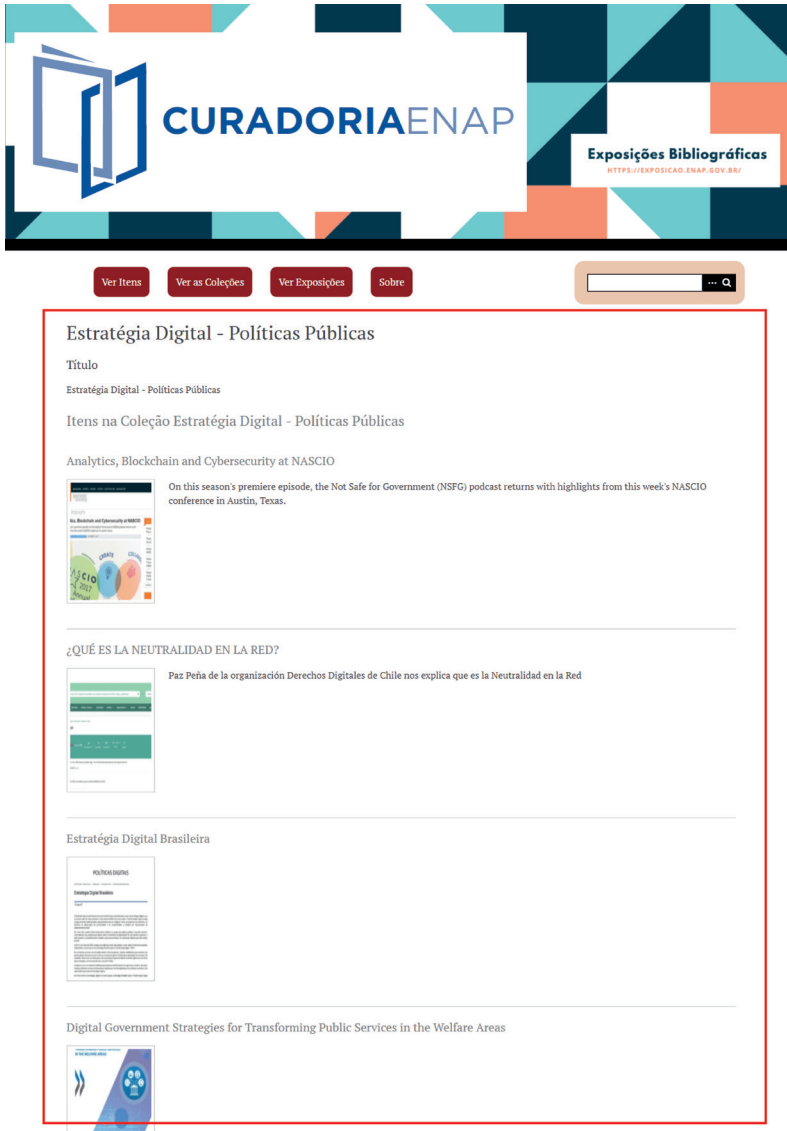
CURADORIAENAP

Exposições Bibliográficas
HTTPS://EXPOSICAO.ENAP.GOV.BR/

Ver Itens | Ver as Coleções | Ver Exposições | Sobre

Estratégia Digital - Políticas Públicas

Título

Estratégia Digital - Políticas Públicas

Itens na Coleção Estratégia Digital - Políticas Públicas

Analytics, Blockchain and Cybersecurity at NASCIO

On this season's premiere episode, the Not Safe for Government (NSFG) podcast returns with highlights from this week's NASCIO conference in Austin, Texas.

¿QUÉ ES LA NEUTRALIDAD EN LA RED?

Paz Peña de la organización Derechos Digitales de Chile nos explica que es la Neutralidad en la Red

Estratégia Digital Brasileira

POLÍTICAS DIGITAIS

Estratégia Digital Brasileira

Digital Government Strategies for Transforming Public Services in the Welfare Areas